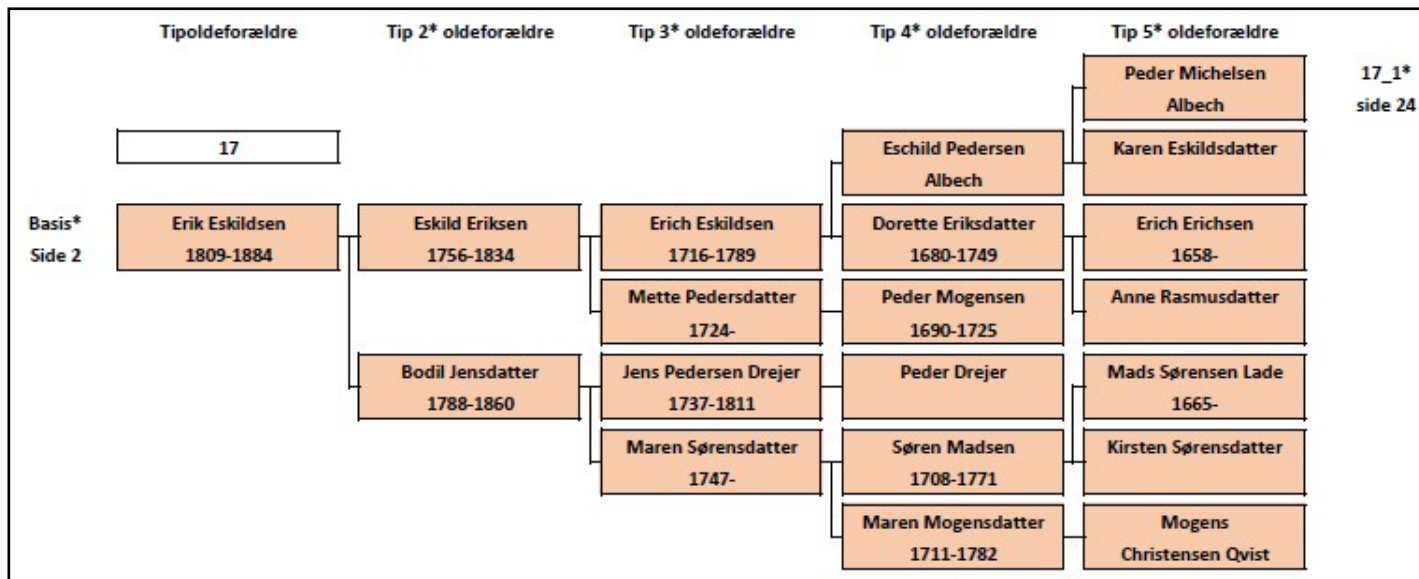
Tipoldeforældre

Tip 2* oldeforældre

Tip 3* oldeforældre

Tip 4* oldeforældre

Tip 5* oldeforældre

Peder Michelsen Albech

17_1* side 24

17

Eschild Pedersen Albech

Karen Eskildsdatter

Basis* Side 2

Erik Eskildsen 1809-1884

Eskild Eriksen 1756-1834

Erich Eskildsen 1716-1789

Dorette Eriksdatter 1680-1749

Erich Erichsen 1658-

Mette Pedersdatter 1724-

Peder Mogensen 1690-1725

Anne Rasmusdatter

Bodil Jensdatter 1788-1860

Jens Pedersen Drejer 1737-1811

Peder Drejer

Mads Sørensen Lade 1665-

Maren Sørensdatter 1747-

Søren Madsen 1708-1771

Kirsten Sørensdatter

Maren Mogensdatter 1711-1782

Mogens Christensen Qvist